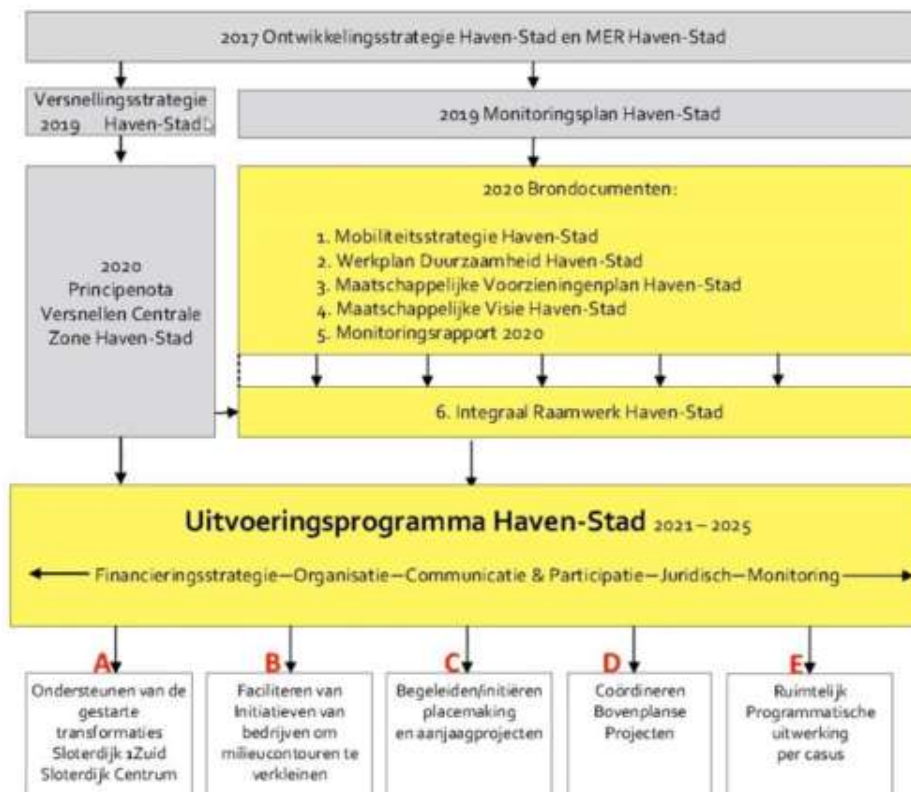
2017 Ontwikkelingsstrategie Haven-Stad en MER Haven-Stad

Versnellingsstrategie 2019 Haven-Stad

2019 Monitoringsplan Haven-Stad

2020 Principenota Versnellen Centrale Zone Haven-Stad

2020 Brondocumenten:

1. Mobiliteitsstrategie Haven-Stad
2. Werkplan Duurzaamheid Haven-Stad
3. Maatschappelijke Voorzieningenplan Haven-Stad
4. Maatschappelijke Visie Haven-Stad
5. Monitoringsrapport 2020

6. Integraal Raamwerk Haven-Stad

Uitvoeringsprogramma Haven-Stad 2021 – 2025

Financieringsstrategie—Organisatie—Communicatie & Participatie—Juridisch—Monitoring

A
Ondersteunen van de gestarte transformaties Sloterdijk 1Zuid Sloterdijk Centrum

B
Faciliteren van Initiatieven van bedrijven om milieucontouren te verkleinen

C
Begeleiden/initiëren placemaking en aanjaagprojecten

D
Coördineren Bovenplanse Projecten

E
Ruimtelijk Programmatische uitwerking per casus